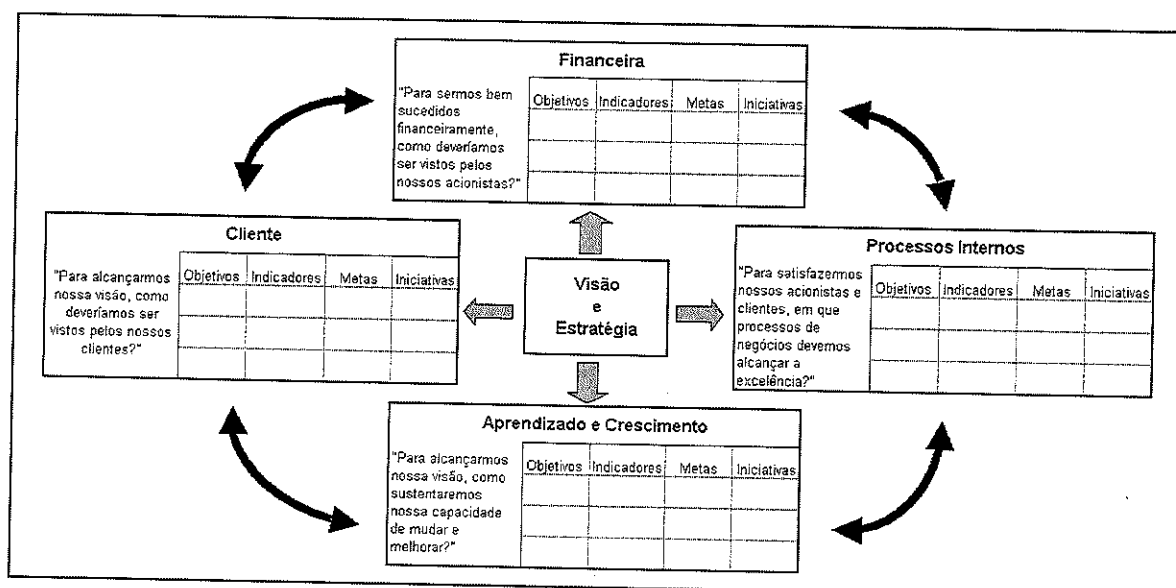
Financeira

"Para sermos bem sucedidos financeiramente, como deveríamos ser vistos pelos nossos acionistas?"

| Objetivos | Indicadores | Metas | Iniciativas |
|---|---|---|---|
| | | | |
| | | | |
| | | | |

Cliente

"Para alcançarmos nossa visão, como deveríamos ser vistos pelos nossos clientes?"

| Objetivos | Indicadores | Metas | Iniciativas |
|---|---|---|---|
| | | | |
| | | | |
| | | | |

Visão e Estratégia

Processos Internos

"Para satisfazermos nossos acionistas e clientes, em que processos de negócios devemos alcançar a excelência?"

| Objetivos | Indicadores | Metas | Iniciativas |
|---|---|---|---|
| | | | |
| | | | |
| | | | |

Aprendizado e Crescimento

"Para alcançarmos nossa visão, como sustentaremos nossa capacidade de mudar e melhorar?"

| Objetivos | Indicadores | Metas | Iniciativas |
|---|---|---|---|
| | | | |
| | | | |
| | | | |